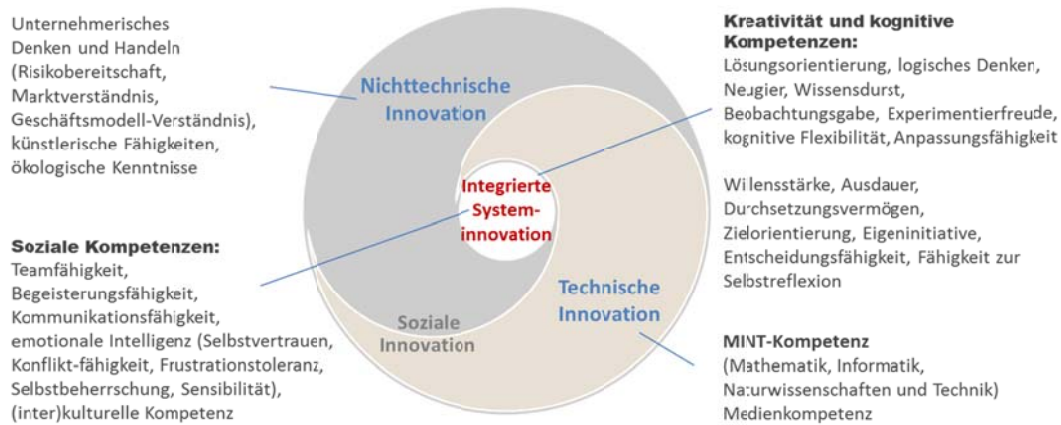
Unternehmerisches Denken und Handeln (Risikobereitschaft, Marktverständnis, Geschäftsmodell-Verständnis), künstlerische Fähigkeiten, ökologische Kenntnisse

Soziale Kompetenzen:
Teamfähigkeit, Begeisterungsfähigkeit, Kommunikationsfähigkeit, emotionale Intelligenz (Selbstvertrauen, Konflikt-fähigkeit, Frustrationstoleranz, Selbstbeherrschung, Sensibilität), (inter)kulturelle Kompetenz

Nichttechnische Innovation

Integrierte System-innovation

Soziale Innovation

Technische Innovation

Kreativität und kognitive Kompetenzen:
Lösungsorientierung, logisches Denken, Neugier, Wissensdurst, Beobachtungsgabe, Experimentierfreude, kognitive Flexibilität, Anpassungsfähigkeit

Willensstärke, Ausdauer, Durchsetzungsvermögen, Zielorientierung, Eigeninitiative, Entscheidungsfähigkeit, Fähigkeit zur Selbstreflexion

MINT-Kompetenz
(Mathematik, Informatik, Naturwissenschaften und Technik)
Medienkompetenz